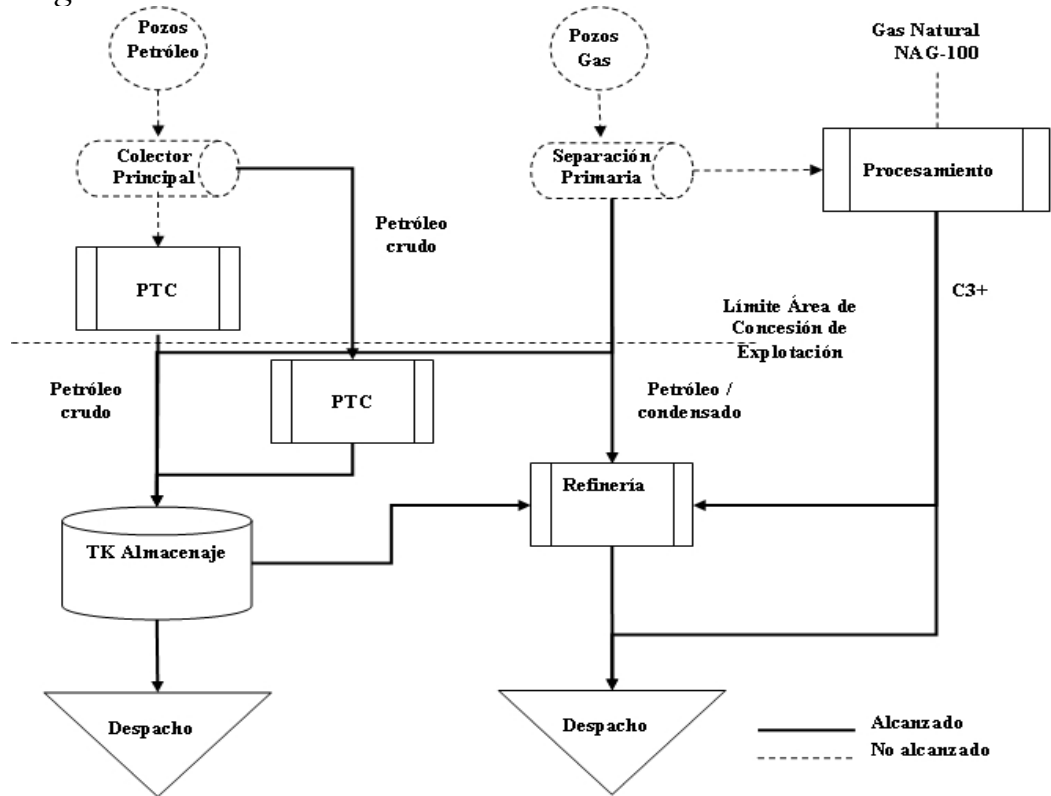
Pozos Petróleo

Pozos Gas

Gas Natural NAG-100

Colector Principal

Separación Primaria

Procesamiento

Petróleo crudo

PTC

Límite Área de Concesión de Explotación

C3+

Petróleo crudo

PTC

Petróleo / condensado

Refinería

TK Almacenaje

Despacho

Despacho

Alcanzado

No alcanzado